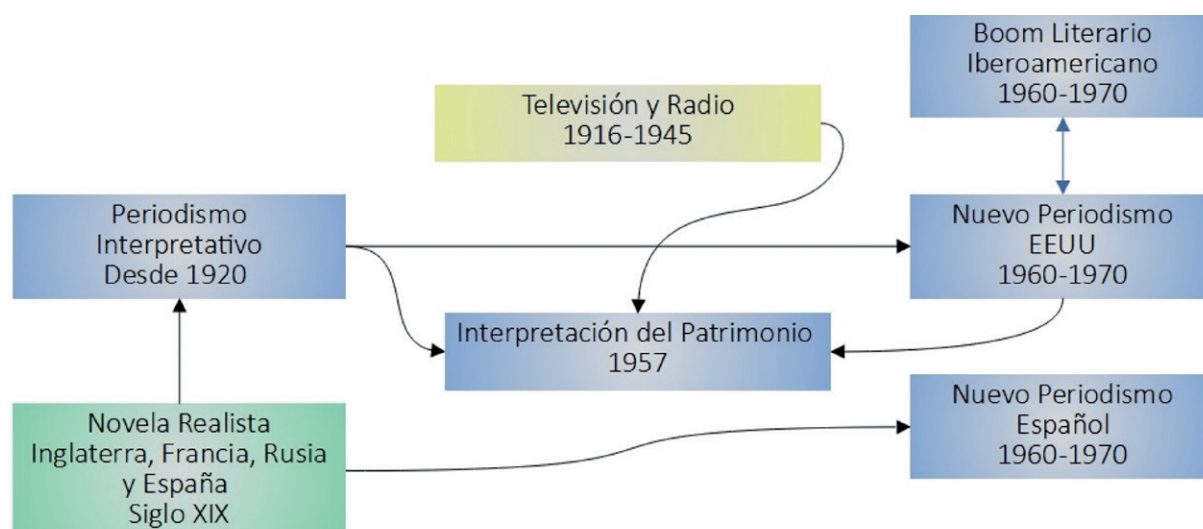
Boom Literario
Iberoamericano
1960-1970

Televisión y Radio
1916-1945

Periodismo
Interpretativo
Desde 1920

Nuevo Periodismo
EEUU
1960-1970

Interpretación del Patrimonio
1957

Novela Realista
Inglaterra, Francia, Rusia
y España
Siglo XIX

Nuevo Periodismo
Español
1960-1970